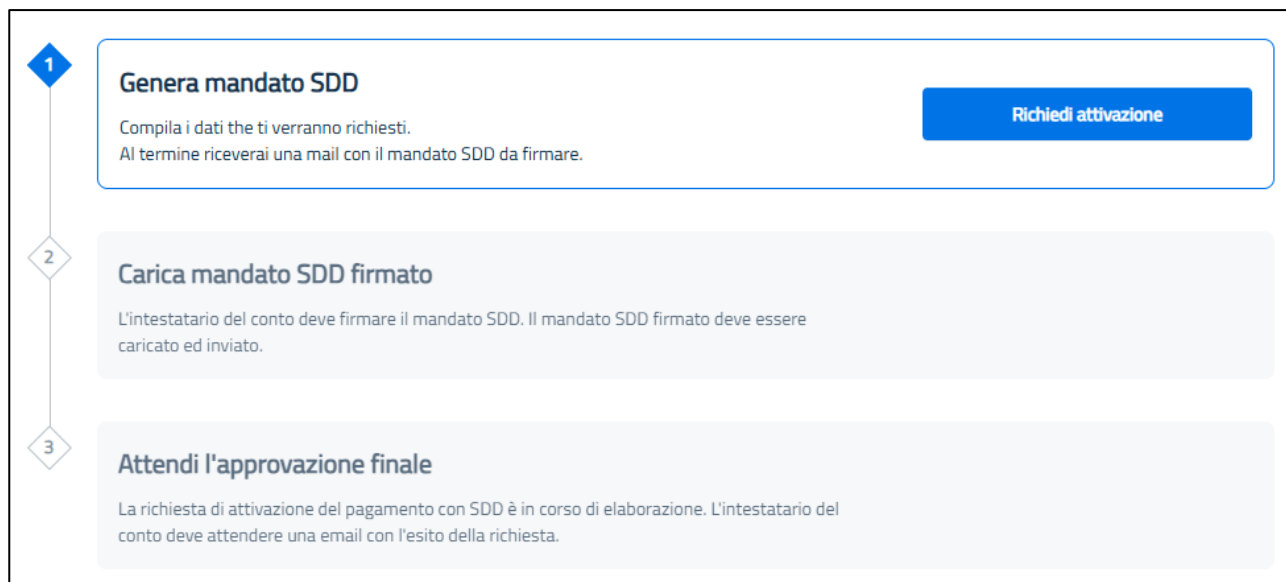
1

Genera mandato SDD

Compila i dati the ti verranno richiesti.
Al termine riceverai una mail con il mandato SDD da firmare.

Richiedi attivazione

2

Carica mandato SDD firmato

L'intestatario del conto deve firmare il mandato SDD. Il mandato SDD firmato deve essere caricato ed inviato.

3

Attendi l'approvazione finale

La richiesta di attivazione del pagamento con SDD è in corso di elaborazione. L'intestatario del conto deve attendere una email con l'esito della richiesta.